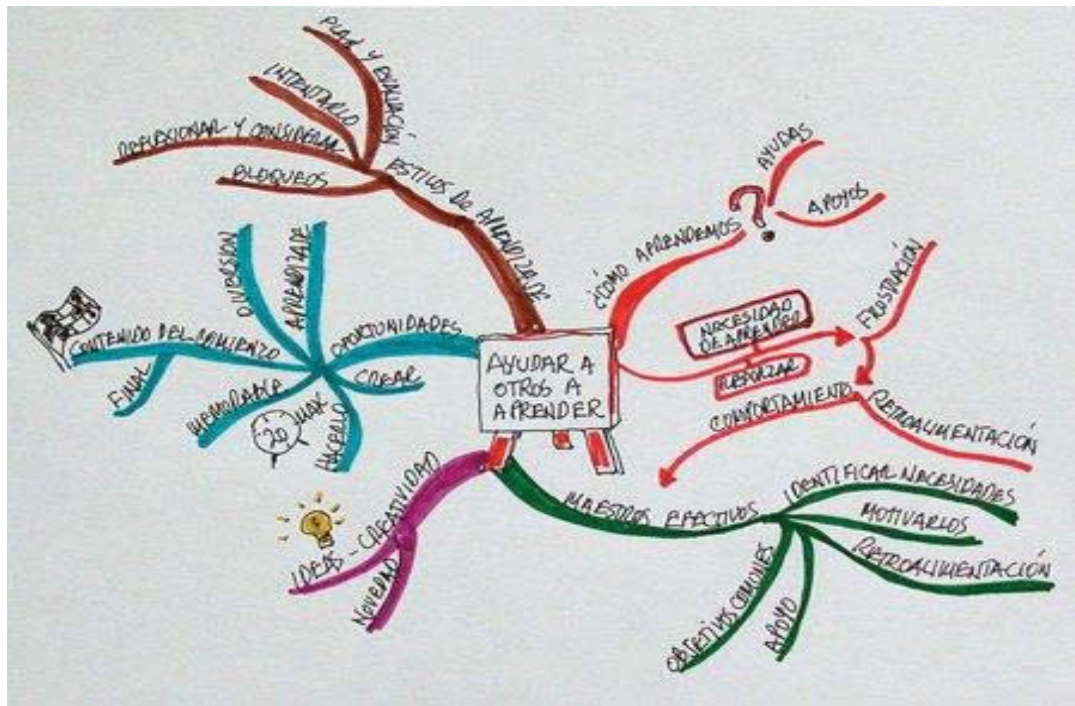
AYUDAR A OTROS A APRENDER

ESTILOS DE APRENDIZAJE
PLAN Y EVALUACIÓN
INTENTARLO
REFLEXIONAR Y CONSIDERAR
BLOQUEOS

¿CÓMO APRENDEMOS?
AYUDAS
APOYOS
NECESIDAD DE APRENDER
REFORZAR
FRUSTRACIÓN
COMPORTAMIENTO
RETROALIMENTACIÓN

MAESTROS EFECTIVOS
IDENTIFICAR NECESIDADES
MOTIVARLOS
RETROALIMENTACIÓN
OBJETIVOS COMUNES
APOYO

IDEAS - CREATIVIDAD
NOVEDAD

OPORTUNIDADES
CREAR
HABLAR
20 MAX
MEMORABLE
FINAL
CONTENIDO DEL COMIENZO
DIVERSIÓN
APRENDIZAJE